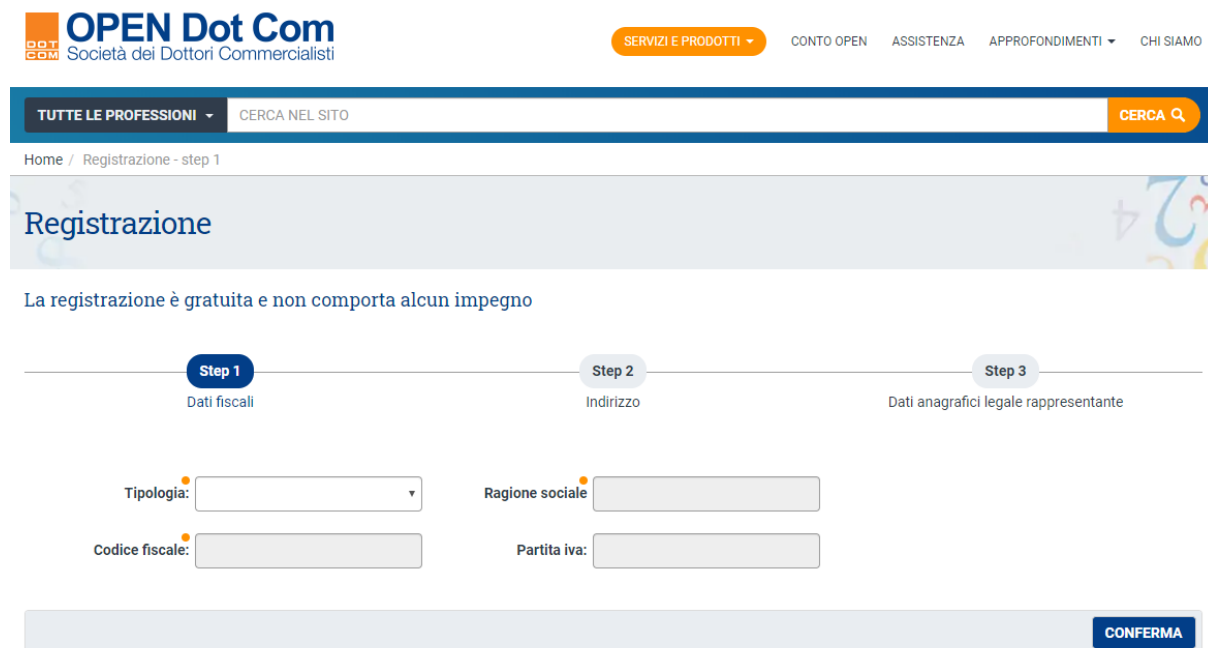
DOT COM OPEN Dot Com
Società dei Dottori Commercialisti

SERVIZI E PRODOTTI ▾ CONTO OPEN ASSISTENZA APPROFONDIMENTI ▾ CHI SIAMO

TUTTE LE PROFESSIONI ▾ CERCA NEL SITO CERCA

Home / Registrazione - step 1

Registrazione

La registrazione è gratuita e non comporta alcun impegno

Step 1
Dati fiscali

Step 2
Indirizzo

Step 3
Dati anagrafici legale rappresentante

Tipologia:

Ragione sociale

Codice fiscale:

Partita iva:

CONFERMA